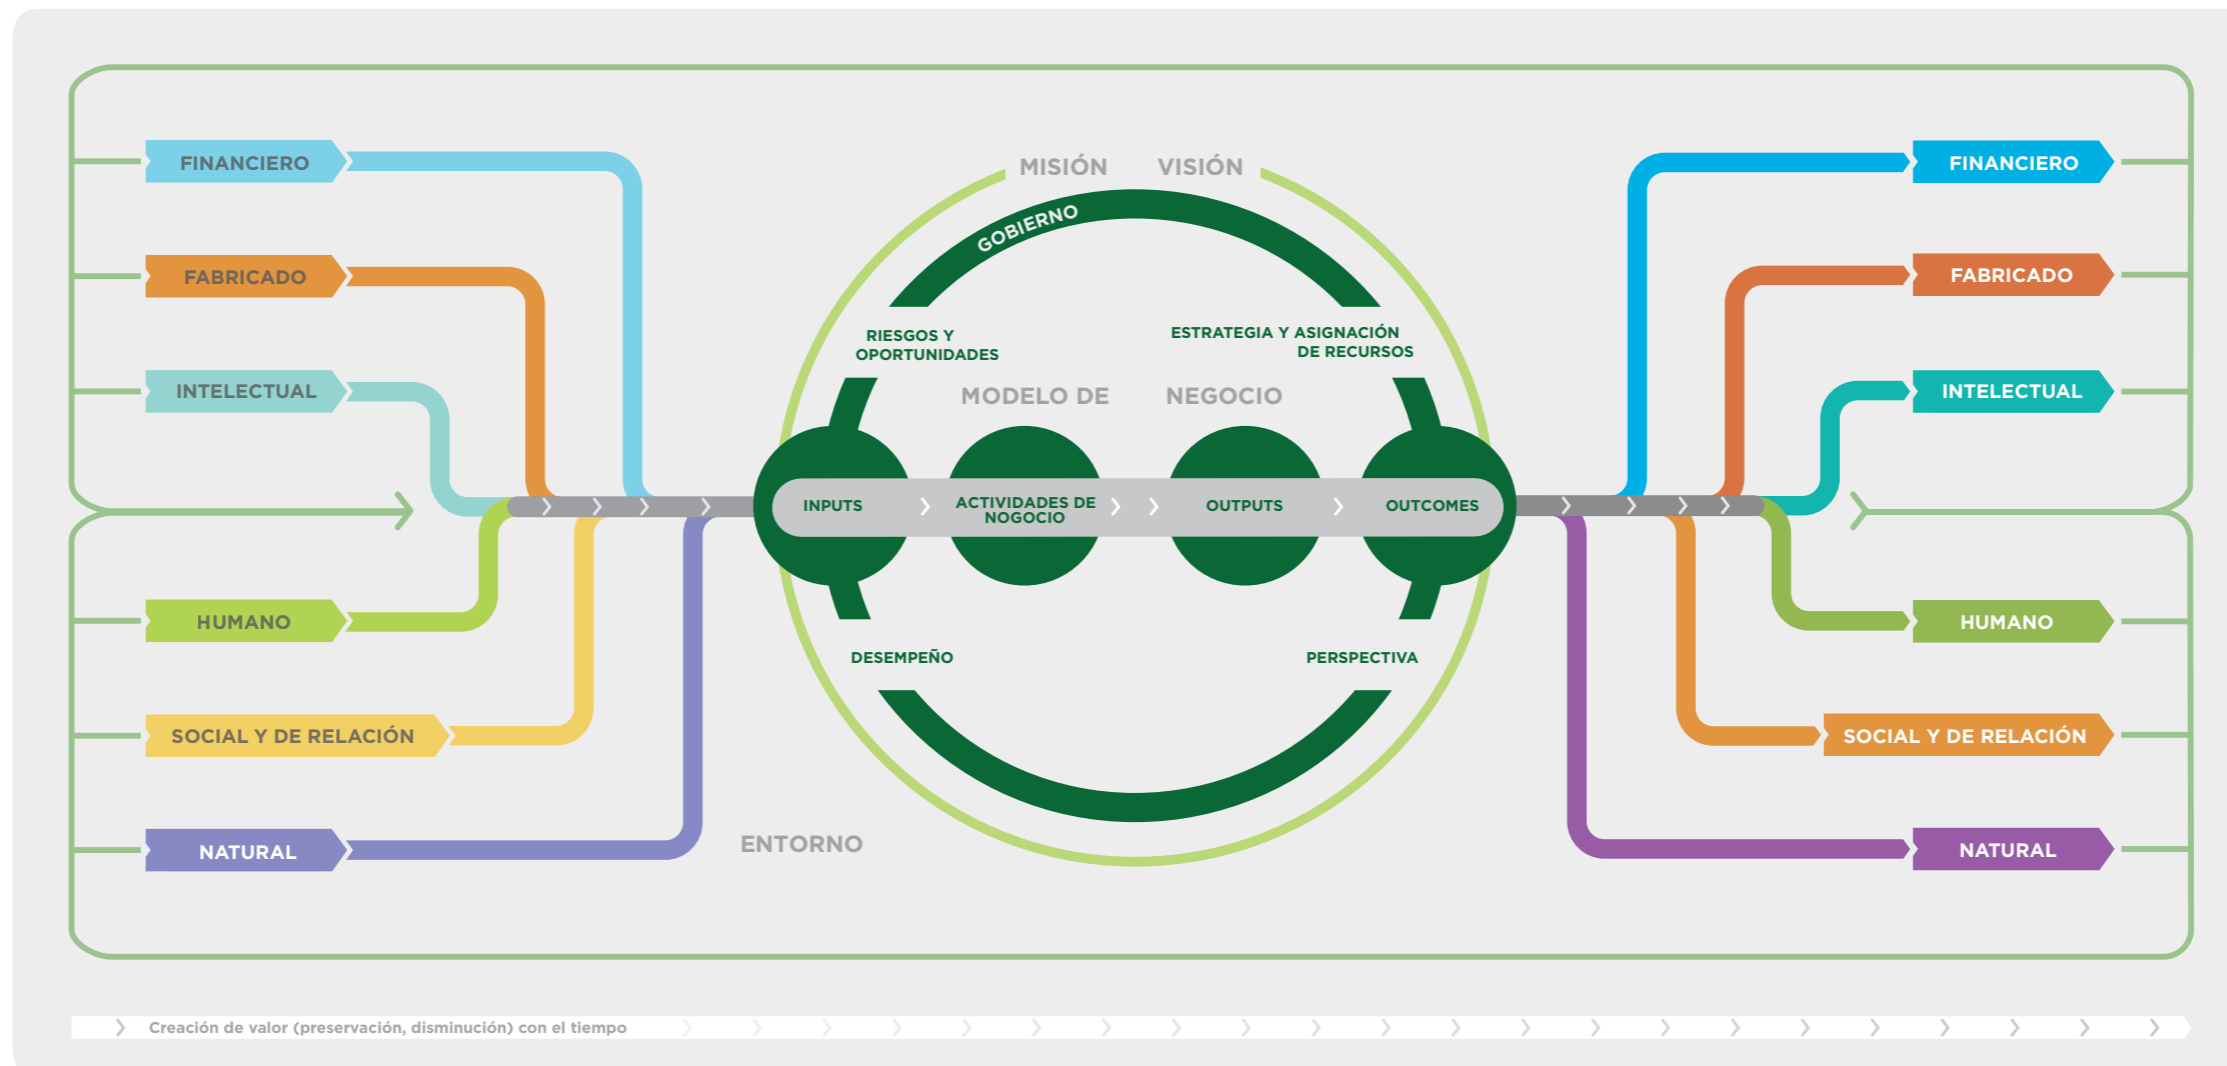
FINANCIERO

FABRICADO

INTELECTUAL

HUMANO

SOCIAL Y DE RELACIÓN

NATURAL

MISIÓN VISIÓN

GOBIERNO

RIESGOS Y OPORTUNIDADES

ESTRATEGIA Y ASIGNACIÓN DE RECURSOS

MODELO DE NEGOCIO

INPUTS

ACTIVIDADES DE NOGOCIO

OUTPUTS

OUTCOMES

DESEMPEÑO

PERSPECTIVA

ENTORNO

FINANCIERO

FABRICADO

INTELECTUAL

HUMANO

SOCIAL Y DE RELACIÓN

NATURAL

Creación de valor (preservación, disminución) con el tiempo